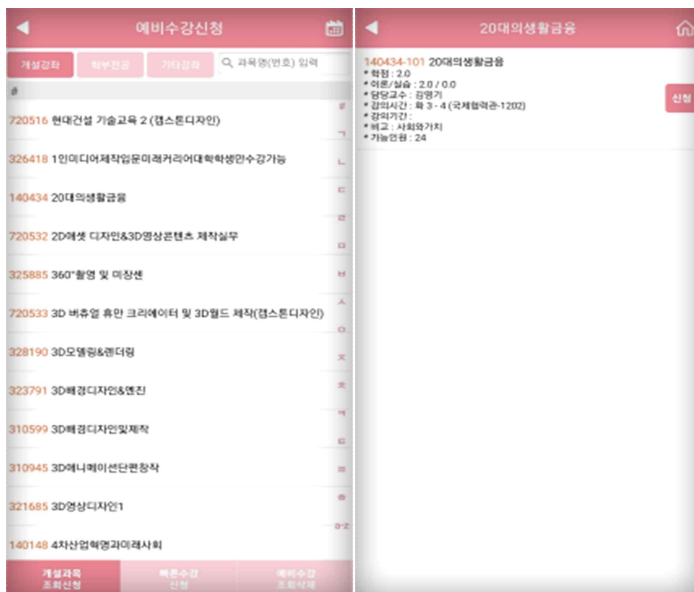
예비수강신청

개설강좌 | 학부전공 | 기타강좌 | 과목명(번호) 입력

#

720516 현대건설 기술교육 2 (캡스톤디자인)

326418 1인미디어제작입문미래커리어대학학생만수강가능

140434 20대의생활금융

720532 2D에셋 디자인&3D영상콘텐츠 제작실무

325885 360°촬영 및 미장센

720533 3D 버츄얼 휴먼 크리에이터 및 3D월드 제작(캡스톤디자인)

328190 3D모델링&렌더링

323791 3D배경디자인&엔진

310599 3D배경디자인및제작

310945 3D애니메이션단편창작

321685 3D영상디자인1

140148 4차산업혁명과미래사회

# ㄱ ㄴ ㄷ ㄹ ㅁ ㅂ ㅅ ㅇ ㅈ ㅊ ㅋ ㅌ ㅍ ㅎ a-z

개설과목 조회신청 | 빠른수강 신청 | 예비수강 조회삭제

20대의생활금융

140434-101 20대의생활금융
* 학점 : 2.0
* 이론/실습 : 2.0 / 0.0
* 담당교수 : 김명기
* 강의시간 : 화 3 - 4 (국제협력관-1202)
* 강의기간 :
* 비고 : 사회와가치
* 가능인원 : 24

신청